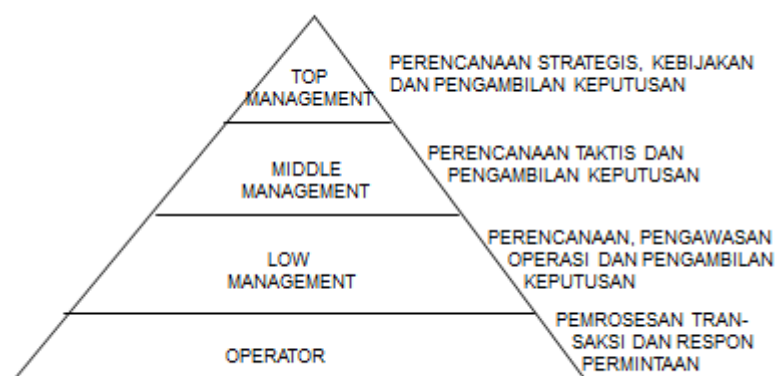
TOP MANAGEMENT

PERENCANAAN STRATEGIS, KEBIJAKAN DAN PENGAMBILAN KEPUTUSAN

MIDDLE MANAGEMENT

PERENCANAAN TAKTIS DAN PENGAMBILAN KEPUTUSAN

LOW MANAGEMENT

PERENCANAAN, PENGAWASAN OPERASI DAN PENGAMBILAN KEPUTUSAN

OPERATOR

PEMROSESAN TRANSAKSI DAN RESPON PERMINTAAN